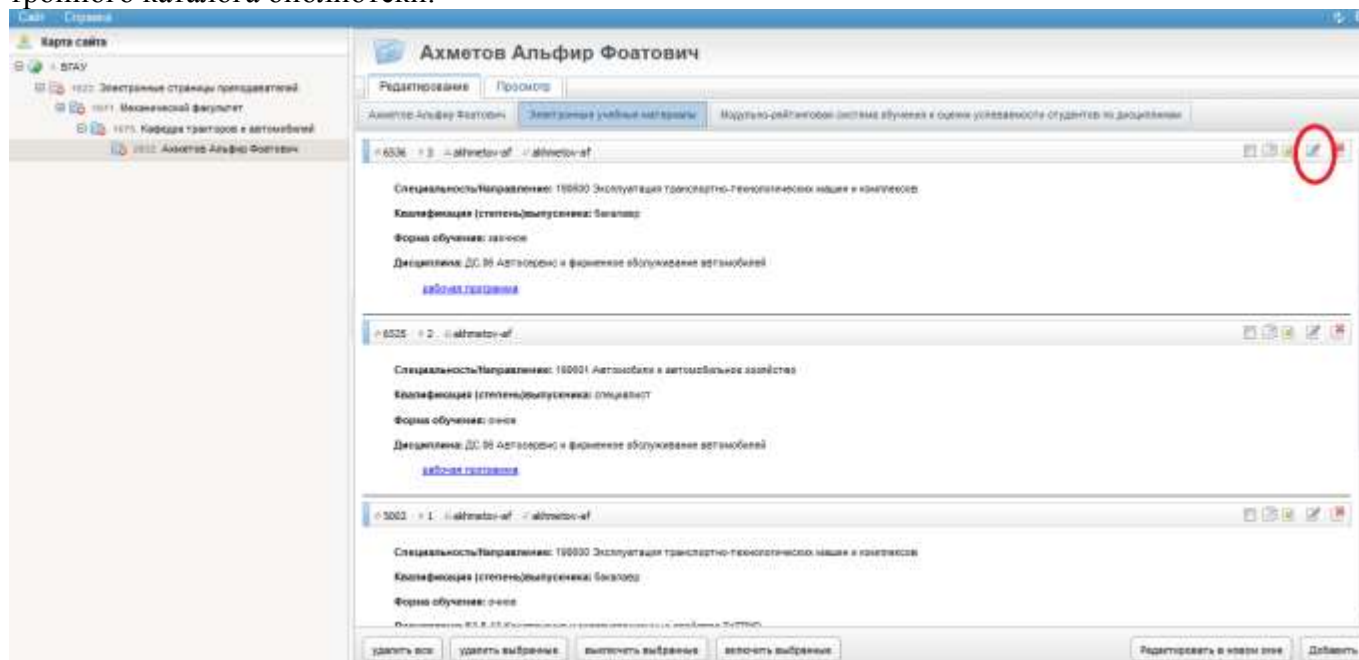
тронного каталога библиотеки.

Сайт Справка

Карта сайта

БГАУ

1623 Электронные страницы преподавателей

1671 Механический факультет

1675 Кафедра тракторов и автомобилей

2832 Ахметов Альфир Фоатович

Ахметов Альфир Фоатович

Редактирование Просмотр

Ахметов Альфир Фоатович Электронные учебные материалы Модульно-рейтинговая система обучения и оценки успеваемости студентов по дисциплинам

6536 3 akhmetov-af akhmetov-af

Специальность/Направление: 190600 Эксплуатация транспортно-технологических машин и комплексов

Квалификация (степень)выпускника: бакалавр

Форма обучения: заочное

Дисциплина: ДС.06 Автосервис и фирменное обслуживание автомобилей

рабочая программа

6535 2 akhmetov-af

Специальность/Направление: 190601 Автомобили и автомобильное хозяйство

Квалификация (степень)выпускника: специалист

Форма обучения: очное

Дисциплина: ДС.06 Автосервис и фирменное обслуживание автомобилей

рабочая программа

5002 1 akhmetov-af akhmetov-af

Специальность/Направление: 190600 Эксплуатация транспортно-технологических машин и комплексов

Квалификация (степень)выпускника: бакалавр

Форма обучения: очное

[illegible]

удалить все удалить выбранные выключить выбранные включить выбранные Редактировать в новом окне Добавить